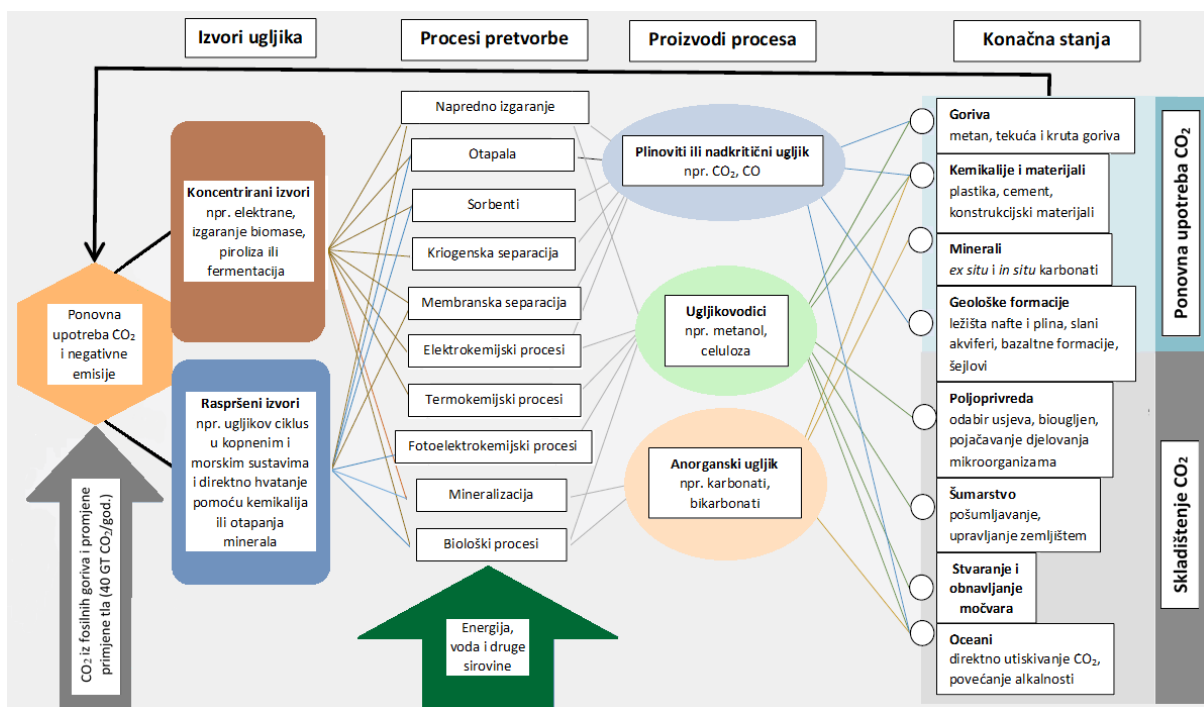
Izvori ugljika

Procesi pretvorbe

Proizvodi procesa

Konačna stanja

Koncentrirani izvori
npr. elektrane, izgaranje biomase, piroliza ili fermentacija

Ponovna upotreba $CO_2$ i negativne emisije

Raspršeni izvori
npr. ugljikov ciklus u kopnenim i morskim sustavima i direktno hvatanje pomoću kemikalija ili otapanja minerala

$CO_2$ iz fosilnih goriva i promjene primjene tla (40 GT $CO_2$/god.)

Napredno izgaranje
Otapala
Sorbenti
Kriogenska separacija
Membranska separacija
Elektrokemijski procesi
Termokemijski procesi
Fotoelektrokemijski procesi
Mineralizacija
Biološki procesi

Energija, voda i druge sirovine

Plinoviti ili nadkritični ugljik
npr. $CO_2$, CO

Ugljikovodici
npr. metanol, celuloza

Anorganski ugljik
npr. karbonati, bikarbonati

Goriva
metan, tekuća i kruta goriva

Kemikalije i materijali
plastika, cement, konstrukcijski materijali

Minerali
ex situ i in situ karbonati

Geološke formacije
ležišta nafte i plina, slani akviferi, bazaltne formacije, šejlovi

Poljoprivreda
odabir usjeva, biougljen, pojačavanje djelovanja mikroorganizama

Šumarstvo
pošumljavanje, upravljanje zemljištem

Stvaranje i obnavljanje močvara

Oceani
direktno utiskivanje $CO_2$, povećanje alkalnosti

Ponovna upotreba $CO_2$

Skladištenje $CO_2$